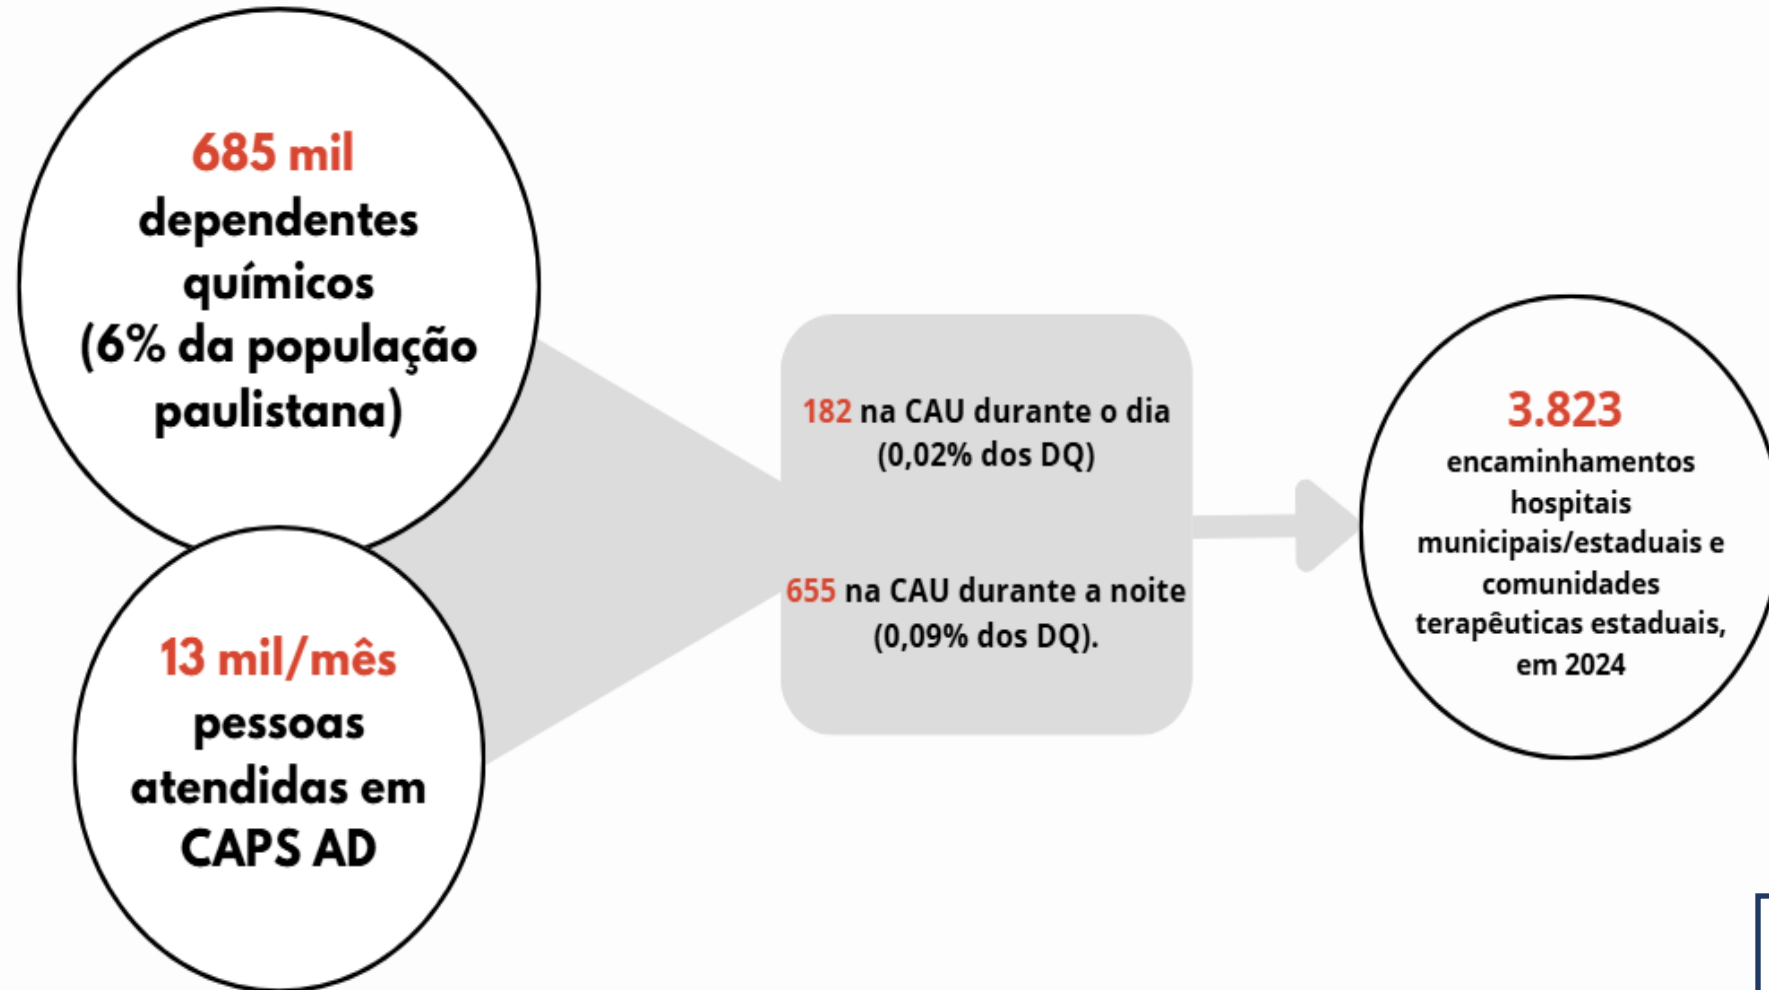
685 mil
dependentes químicos
(6% da população paulistana)

13 mil/mês
pessoas atendidas em CAPS AD

182 na CAU durante o dia (0,02% dos DQ)

655 na CAU durante a noite (0,09% dos DQ).

3.823
encaminhamentos hospitais municipais/estaduais e comunidades terapêuticas estaduais, em 2024